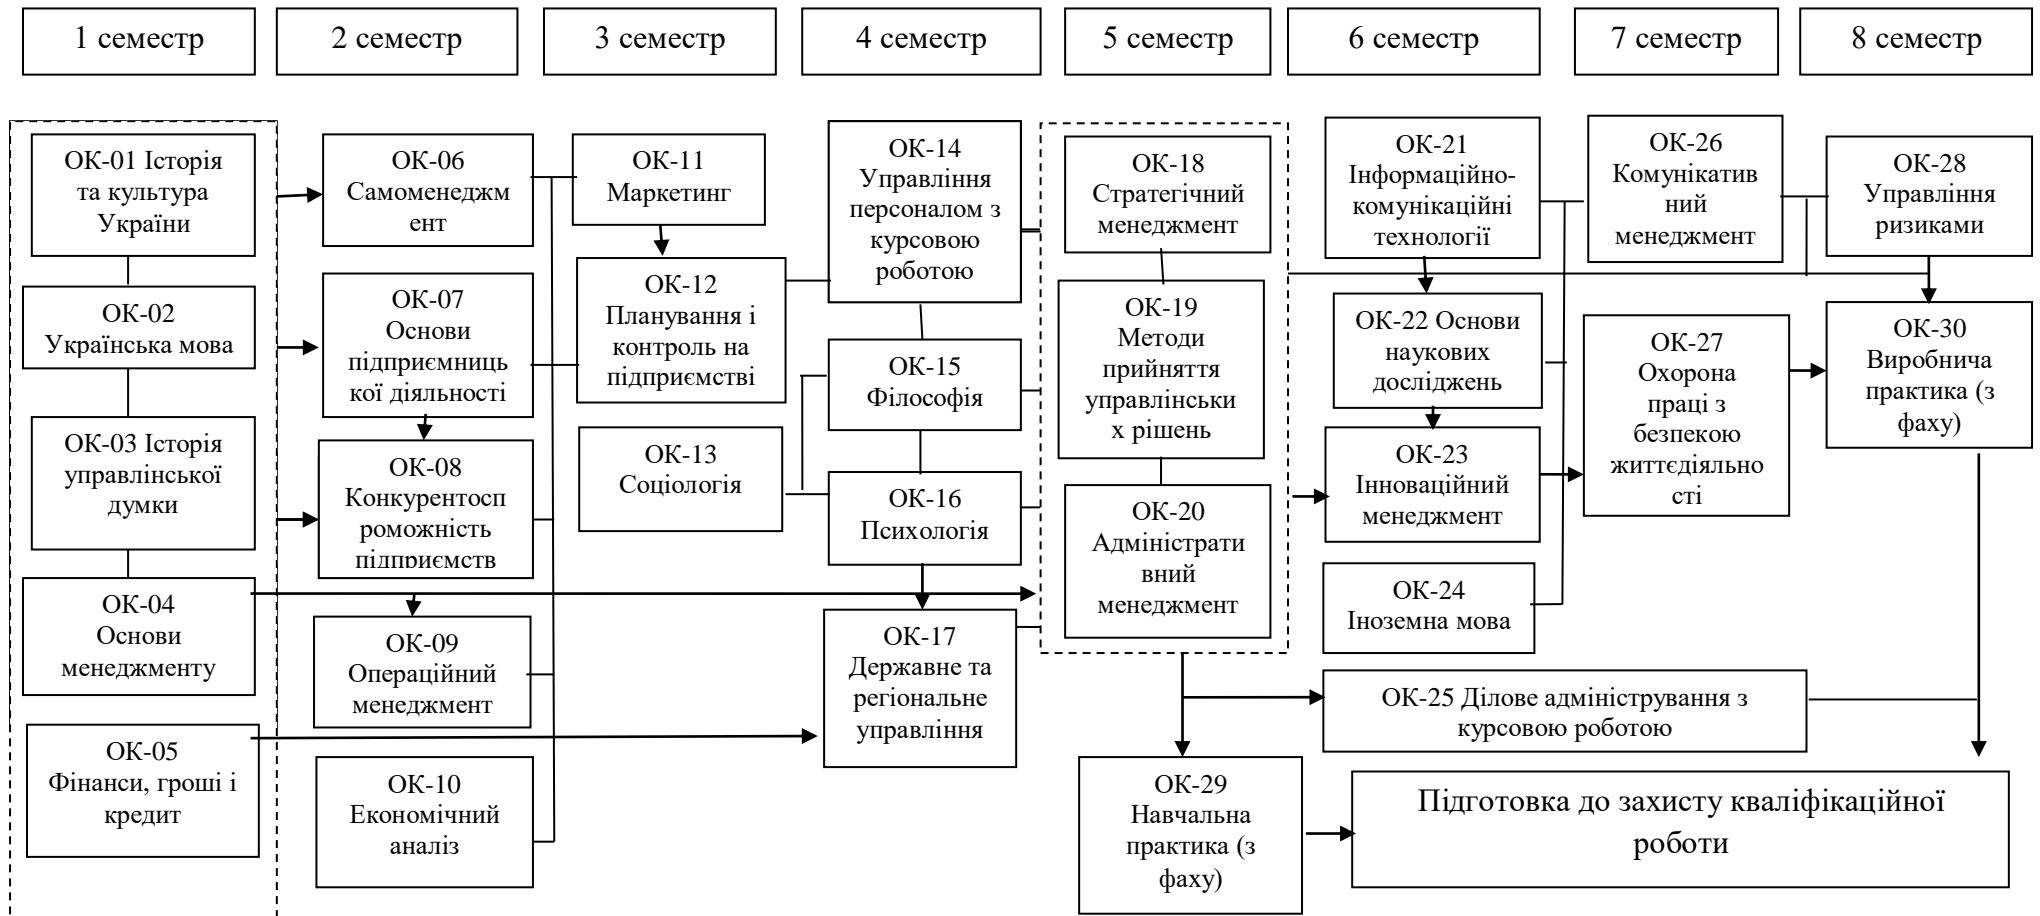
1 семестр

2 семестр

3 семестр

4 семестр

5 семестр

6 семестр

7 семестр

8 семестр

ОК-01 Історія та культура України

ОК-02 Українська мова

ОК-03 Історія управлінської думки

ОК-04 Основи менеджменту

ОК-05 Фінанси, гроші і кредит

ОК-06 Самоменеджм ент

ОК-07 Основи підприємниць кої діяльності

ОК-08 Конкурентосп роможність підприємств

ОК-09 Операційний менеджмент

ОК-10 Економічний аналіз

ОК-11 Маркетинг

ОК-12 Планування і контроль на підприємстві

ОК-13 Соціологія

ОК-14 Управління персоналом з курсовою роботою

ОК-15 Філософія

ОК-16 Психологія

ОК-17 Державне та регіональне управління

ОК-18 Стратегічний менеджмент

ОК-19 Методи прийняття управлінськи х рішень

ОК-20 Адміністрати вний менеджмент

ОК-21 Інформаційно-комунікаційні технології

ОК-22 Основи наукових досліджень

ОК-23 Інноваційний менеджмент

ОК-24 Іноземна мова

ОК-26 Комунікатив ний менеджмент

ОК-27 Охорона праці з безпекою життєдіяльно сті

ОК-28 Управління ризиками

ОК-30 Виробнича практика (з фаху)

ОК-25 Ділове адміністрування з курсовою роботою

ОК-29 Навчальна практика (з фаху)

Підготовка до захисту кваліфікаційної роботи